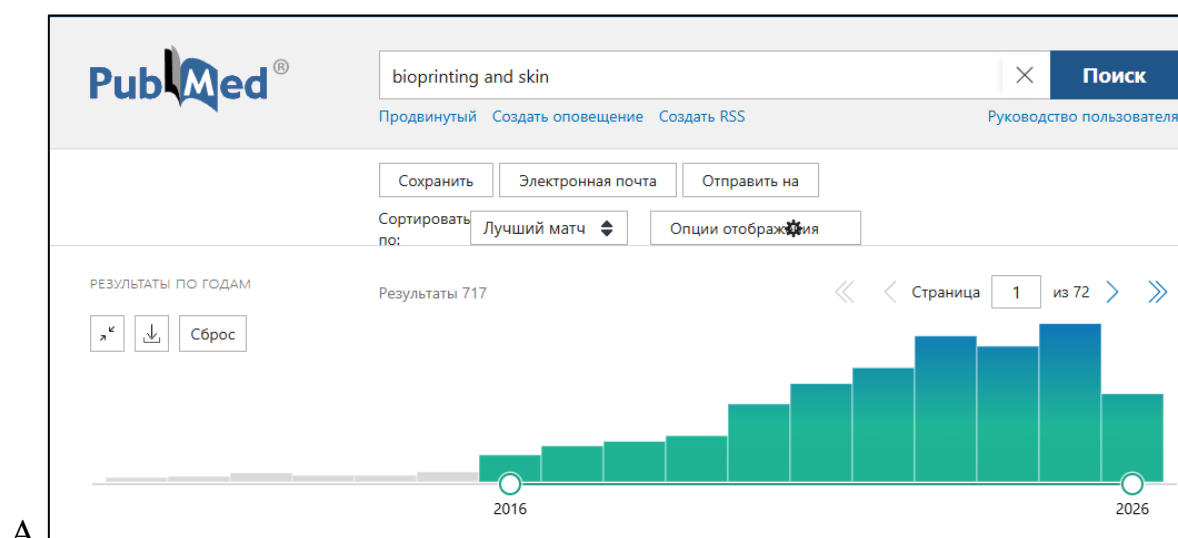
PubMed®

bioprinting and skin

Поиск

Продвинутый Создать оповещение Создать RSS

Руководство пользователя

Сохранить Электронная почта Отправить на

Сортировать по: Лучший матч

Опции отображения

РЕЗУЛЬТАТЫ ПО ГОДАМ

Сброс

Результаты 717

Страница 1 из 72

2016

2026

A